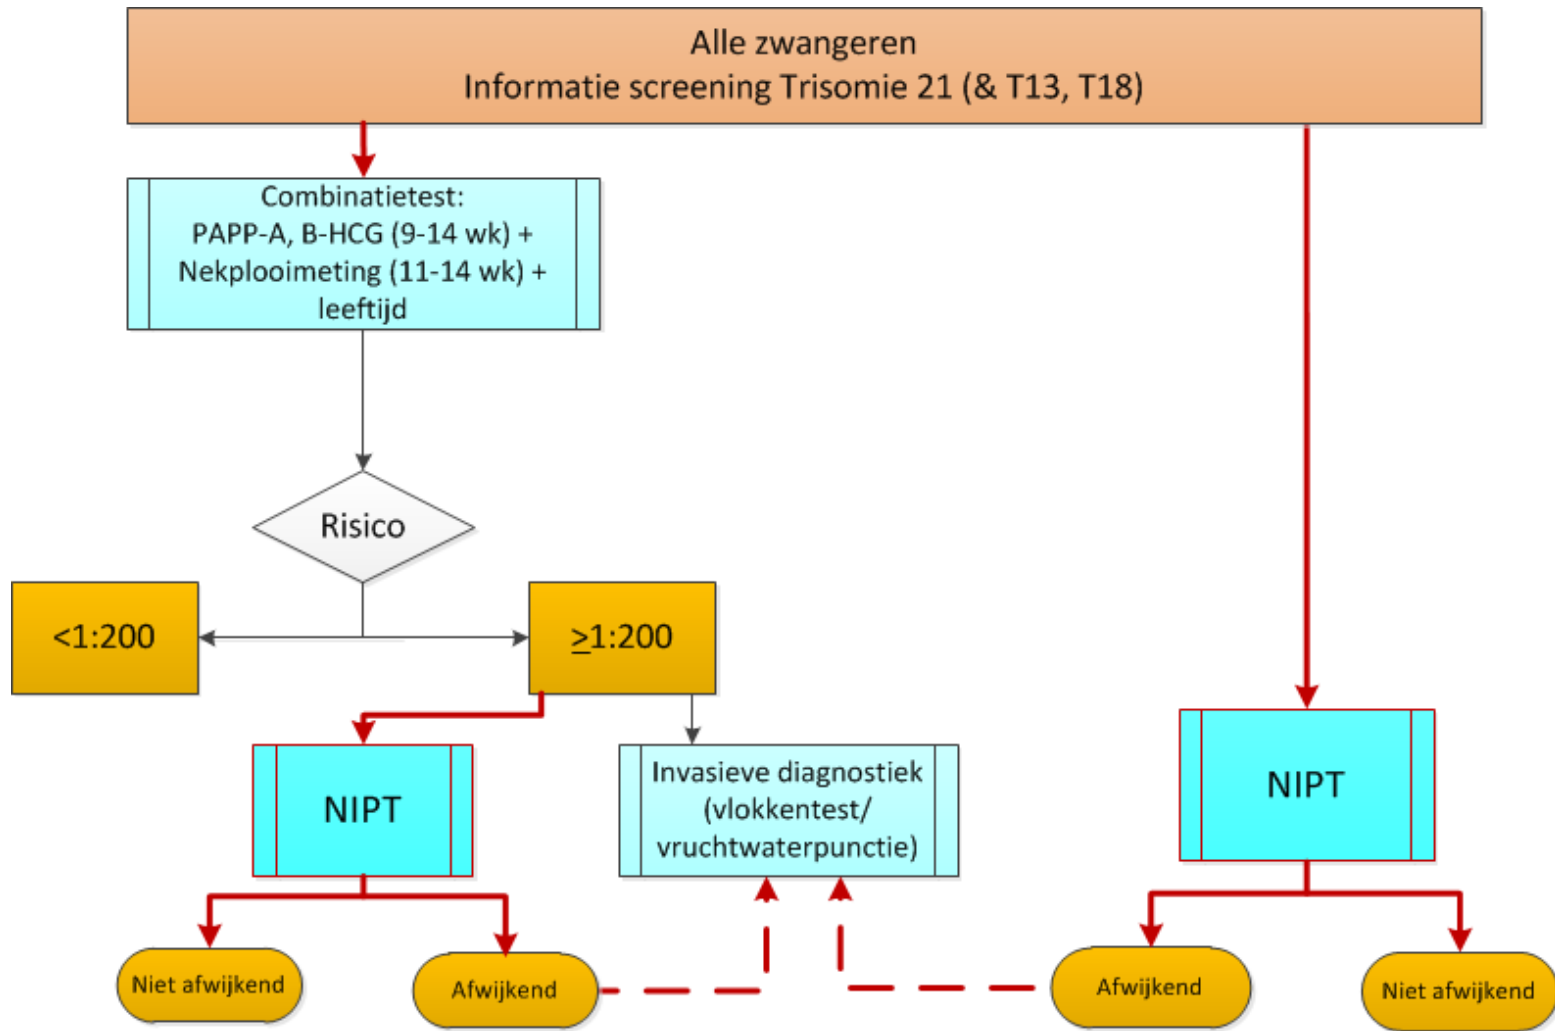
Alle zwangeren
Informatie screening Trisomie 21 (& T13, T18)

Combinatietest:
PAPP-A, B-HCG (9-14 wk) +
Nekplooimeting (11-14 wk) +
leeftijd

Risico

<1:200

$\geq$1:200

NIPT

Invasieve diagnostiek (vlokkentest/ vruchtwaterpunctie)

NIPT

Niet afwijkend

Afwijkend

Afwijkend

Niet afwijkend